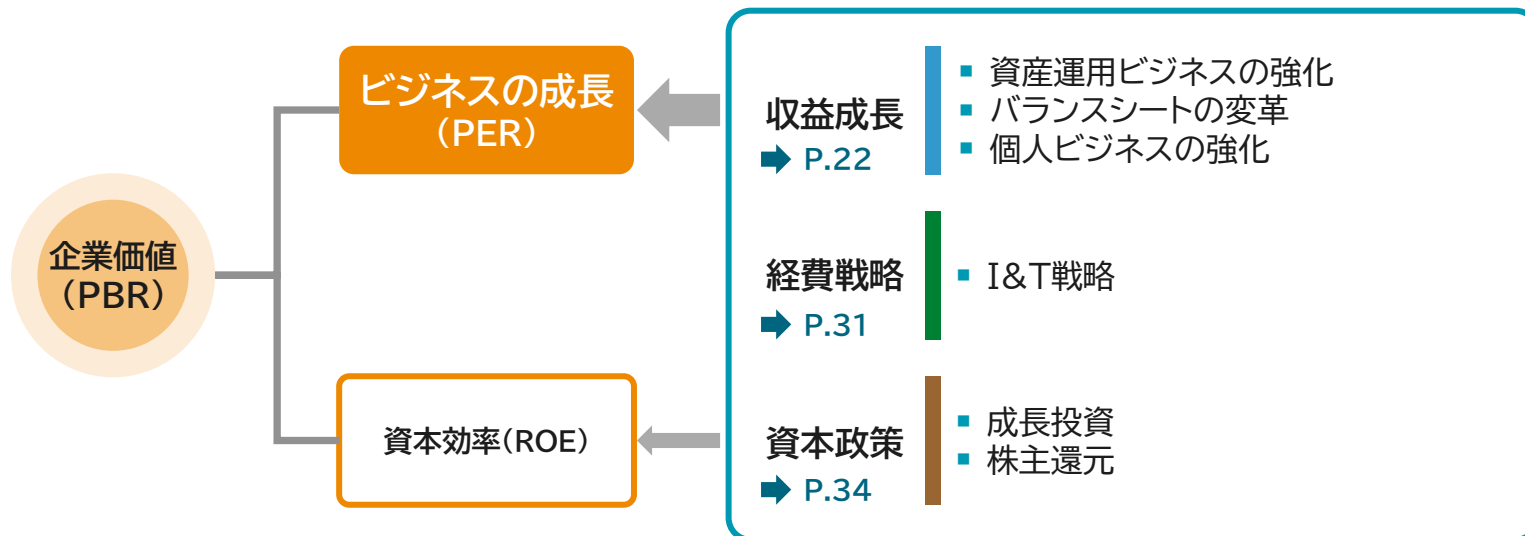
企業価値
（PBR）

ビジネスの成長
（PER）

資本効率（ROE）

収益成長
P.22

■ 資産運用ビジネスの強化
■ バランスシートの変革
■ 個人ビジネスの強化

経費戦略
P.31

■ I&T戦略

資本政策
P.34

■ 成長投資
■ 株主還元